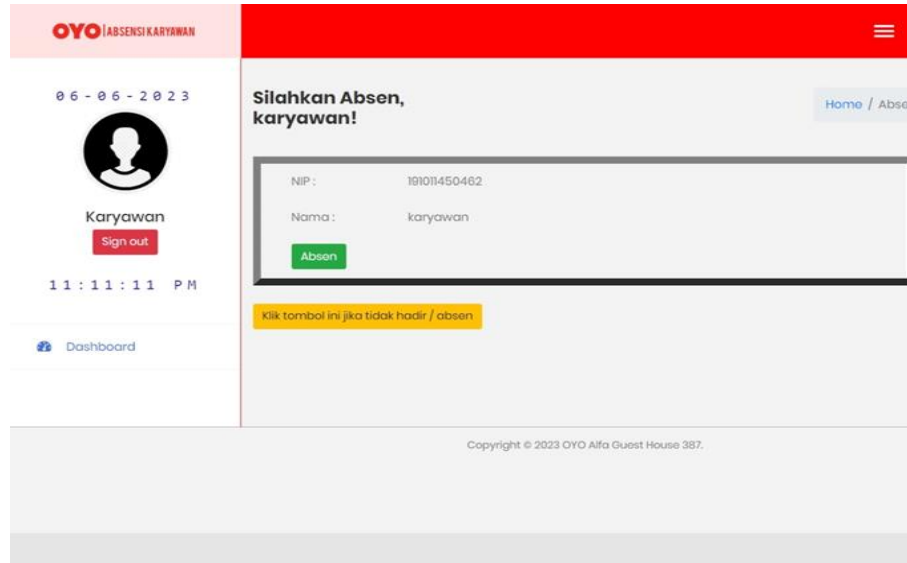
OYO | ABSENSI KARYAWAN

06-06-2023

Karyawan

Sign out

11:11:11 PM

Dashboard

Silahkan Absen, karyawan!

Home / Abse

NIP: 191011450462

Nama: karyawan

Absen

Klik tombol ini jika tidak hadir / absen

Copyright © 2023 OYO Alfa Guest House 387.